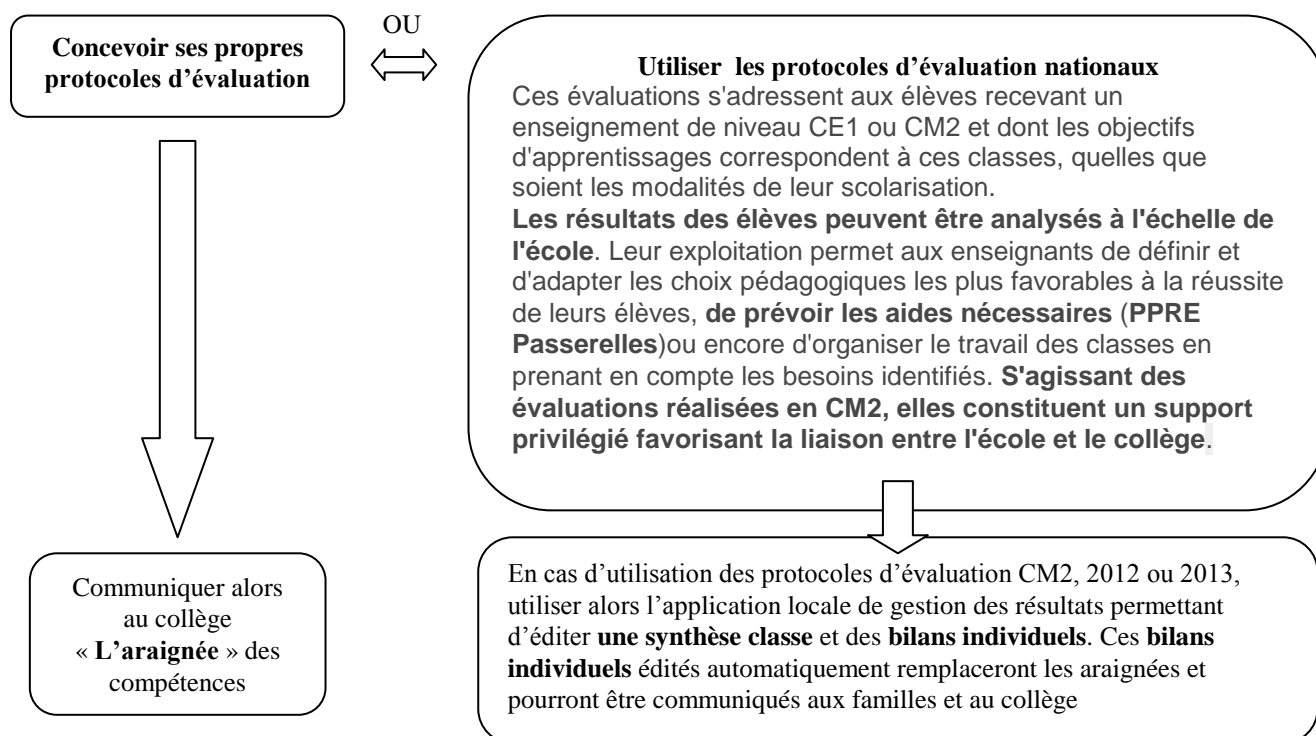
Concevoir ses propres protocoles d'évaluation

OU

Utiliser les protocoles d'évaluation nationaux

Ces évaluations s'adressent aux élèves recevant un enseignement de niveau CE1 ou CM2 et dont les objectifs d'apprentissages correspondent à ces classes, quelles que soient les modalités de leur scolarisation.

Les résultats des élèves peuvent être analysés à l'échelle de l'école. Leur exploitation permet aux enseignants de définir et d'adapter les choix pédagogiques les plus favorables à la réussite de leurs élèves, de prévoir les aides nécessaires (PPRE Passerelles)ou encore d'organiser le travail des classes en prenant en compte les besoins identifiés. S'agissant des évaluations réalisées en CM2, elles constituent un support privilégié favorisant la liaison entre l'école et le collège.

Communiquer alors au collège « L'araignée » des compétences

En cas d'utilisation des protocoles d'évaluation CM2, 2012 ou 2013, utiliser alors l'application locale de gestion des résultats permettant d'éditer une synthèse classe et des bilans individuels. Ces bilans individuels édités automatiquement remplaceront les araignées et pourront être communiqués aux familles et au collège